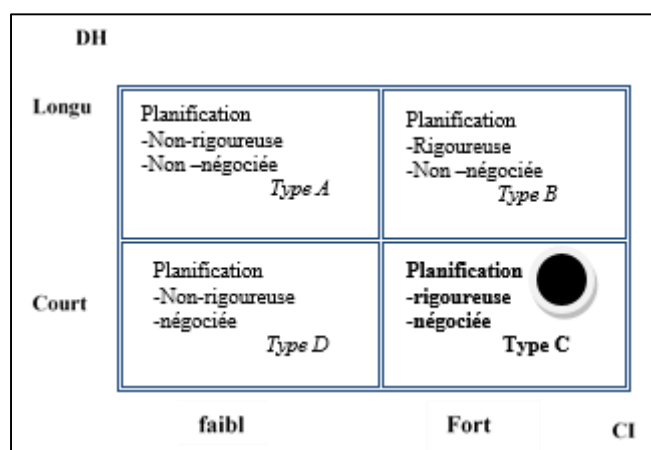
DH

Longu

Planification
-Non-rigoureuse
-Non –négociée
*Type A*

Planification
-Rigoureuse
-Non –négociée
*Type B*

Court

Planification
-Non-rigoureuse
-négociée
*Type D*

**Planification**
**-rigoureuse**
**-négociée**
**Type C**

faibl

Fort

CI